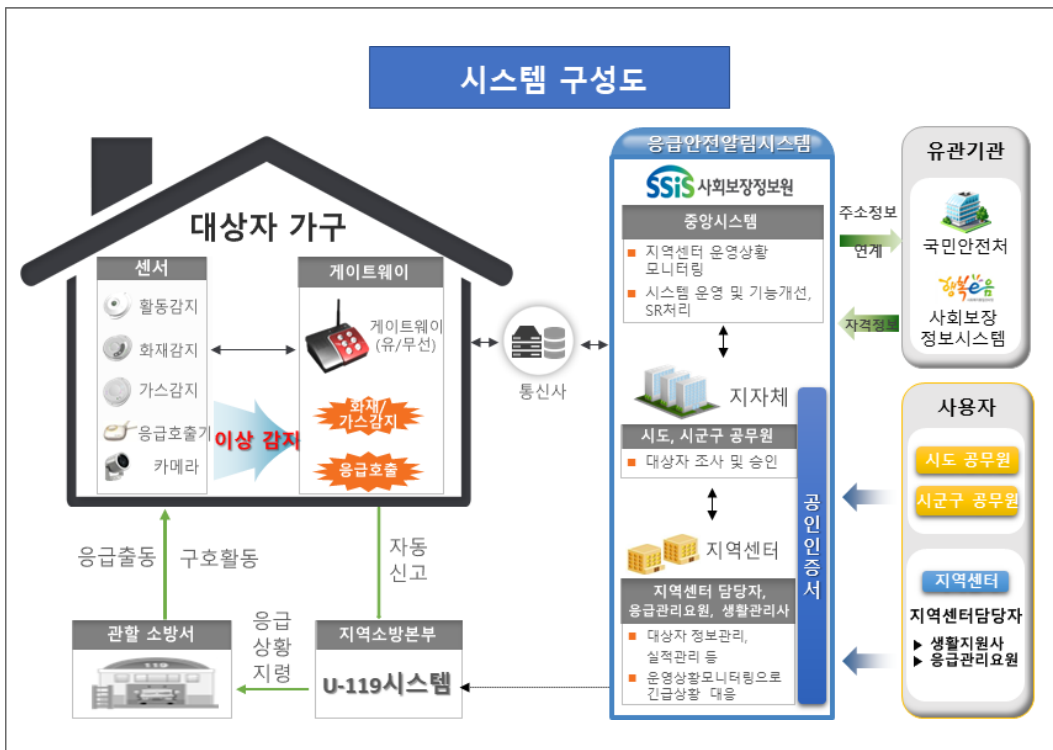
시스템 구성도

대상자 가구

센서

활동감지

화재감지

가스감지

응급호출기

카메라

이상 감지

게이트웨이

게이트웨이 (유/무선)

화재/가스감지

응급호출

통신사

응급출동

구호활동

자동 신고

관할 소방서

응급 상황 지령

지역소방본부

U-119시스템

응급안전알림시스템

SSiS 사회보장정보원

중앙시스템

■ 지역센터 운영상황 모니터링

■ 시스템 운영 및 기능개선, SR처리

지자체

시도, 시군구 공무원

■ 대상자 조사 및 승인

지역센터

지역센터 담당자, 응급관리요원, 생활관리사

■ 대상자 정보관리, 실적관리 등

■ 운영상황모니터링으로 긴급상황 대응

공인인증서

주소정보

연계

자격정보

유관기관

국민안전처

행복e음

사회보장 정보시스템

사용자

시도 공무원

시군구 공무원

지역센터

지역센터담당자

▶ 생활지원사

▶ 응급관리요원